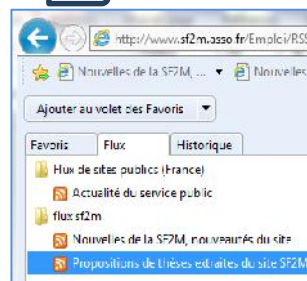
http://www.sf2m.asso.fr/Emploi/RSS

Nouvelles de la SF2M, ... Nouvelles

Ajouter au volet des Favoris

Favoris
Flux
Historique

Flux de sites publics (France)

Actualité du service public

flux sf2m

Nouvelles de la SF2M, nouveautés du site

Propositions de thèses extraites du site SF2M